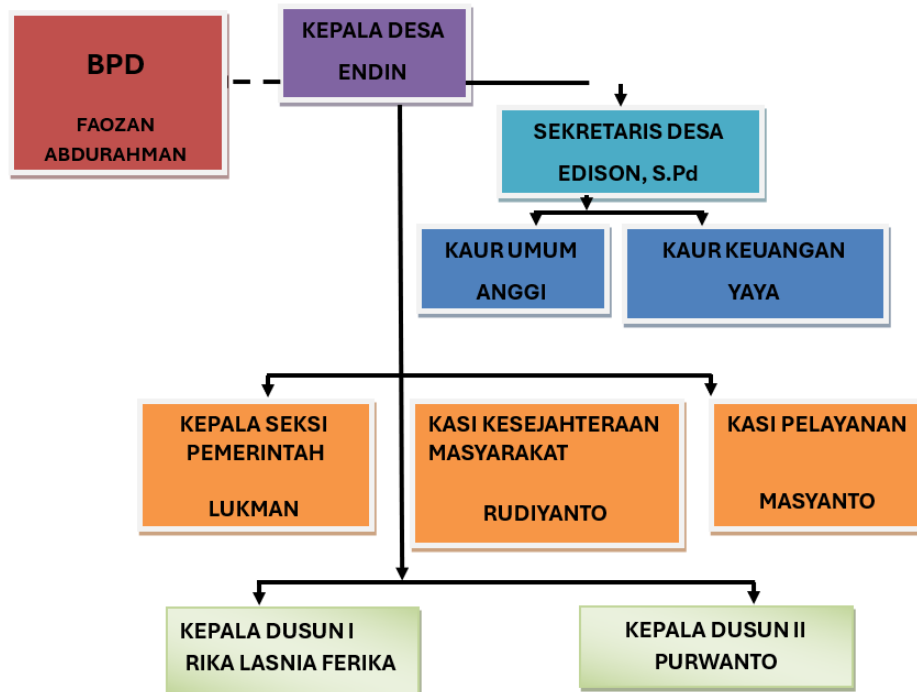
BPD

FAOZAN ABDURAHMAN

KEPALA DESA

ENDIN

SEKRETARIS DESA

EDISON, S.Pd

KAUR UMUM

ANGGI

KAUR KEUANGAN

YAYA

KEPALA SEKSI PEMERINTAH

LUKMAN

KASI KESEJAHTERAAN MASYARAKAT

RUDIYANTO

KASI PELAYANAN

MASYANTO

KEPALA DUSUN I
RIKA LASNIA FERIKA

KEPALA DUSUN II
PURWANTO